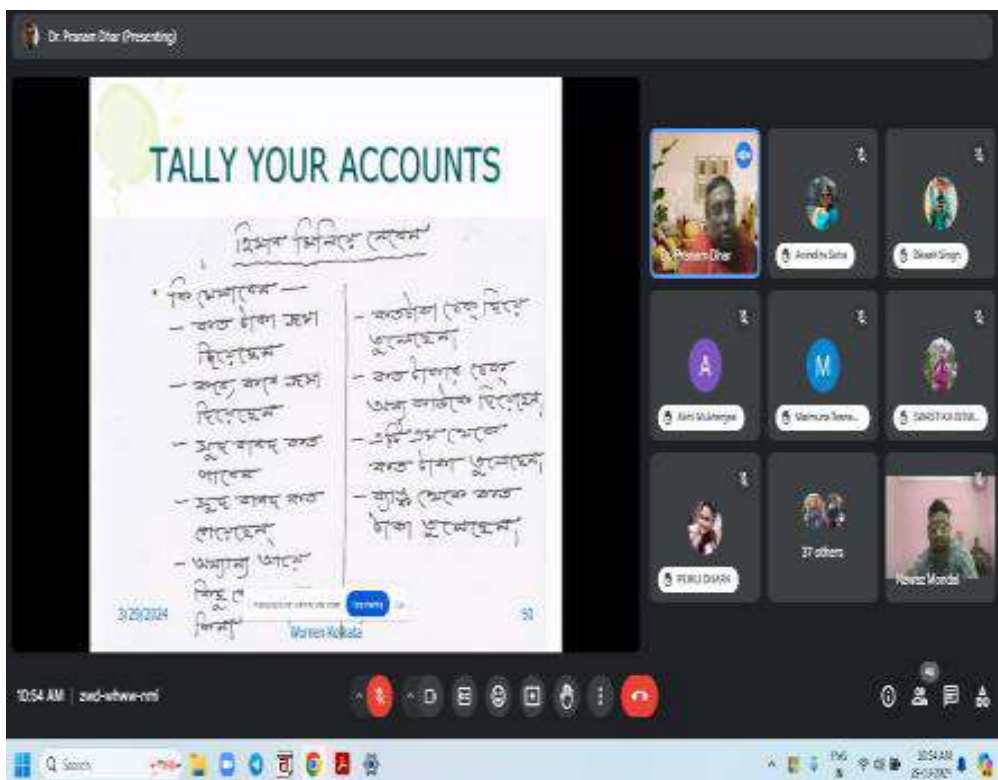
Dr. Pranam Dhar (Presenting)

TALLY YOUR ACCOUNTS

হিসাব মিলিয়ে দেখুন

• কি দেখবেন —
– কত টাকা জমা দিয়েছেন
– কবে, কবে জমা দিয়েছেন
– সুদ বাবদ কত পাচ্ছেন
– সুদ বাবদ কত লাগছেন,
– অন্যান্য খাতে কিছু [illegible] দিয়া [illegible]

– কতগুলো চেক দিয়ে তুলেছেন,
– কত টাকার চেক অন্য কাউকে দিয়েছেন,
– এটিএম থেকে কত টাকা তুলেছেন,
– ব্যাঙ্ক থেকে কত টাকা তুলেছেন,

3/29/2024
Women Kolkata
50

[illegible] Stop sharing

Dr. Pranam Dhar
Anindita Saha
Bikash Singh
A
Aditi Mukherjee
M
Maimuna Teena...
SANGITA KUNDU...
RUKU DHARA
37 others
Nawaz Mondal

10:54 AM | zwd-whww-nmi

Search

ENG
10:54 AM
25-12-2024